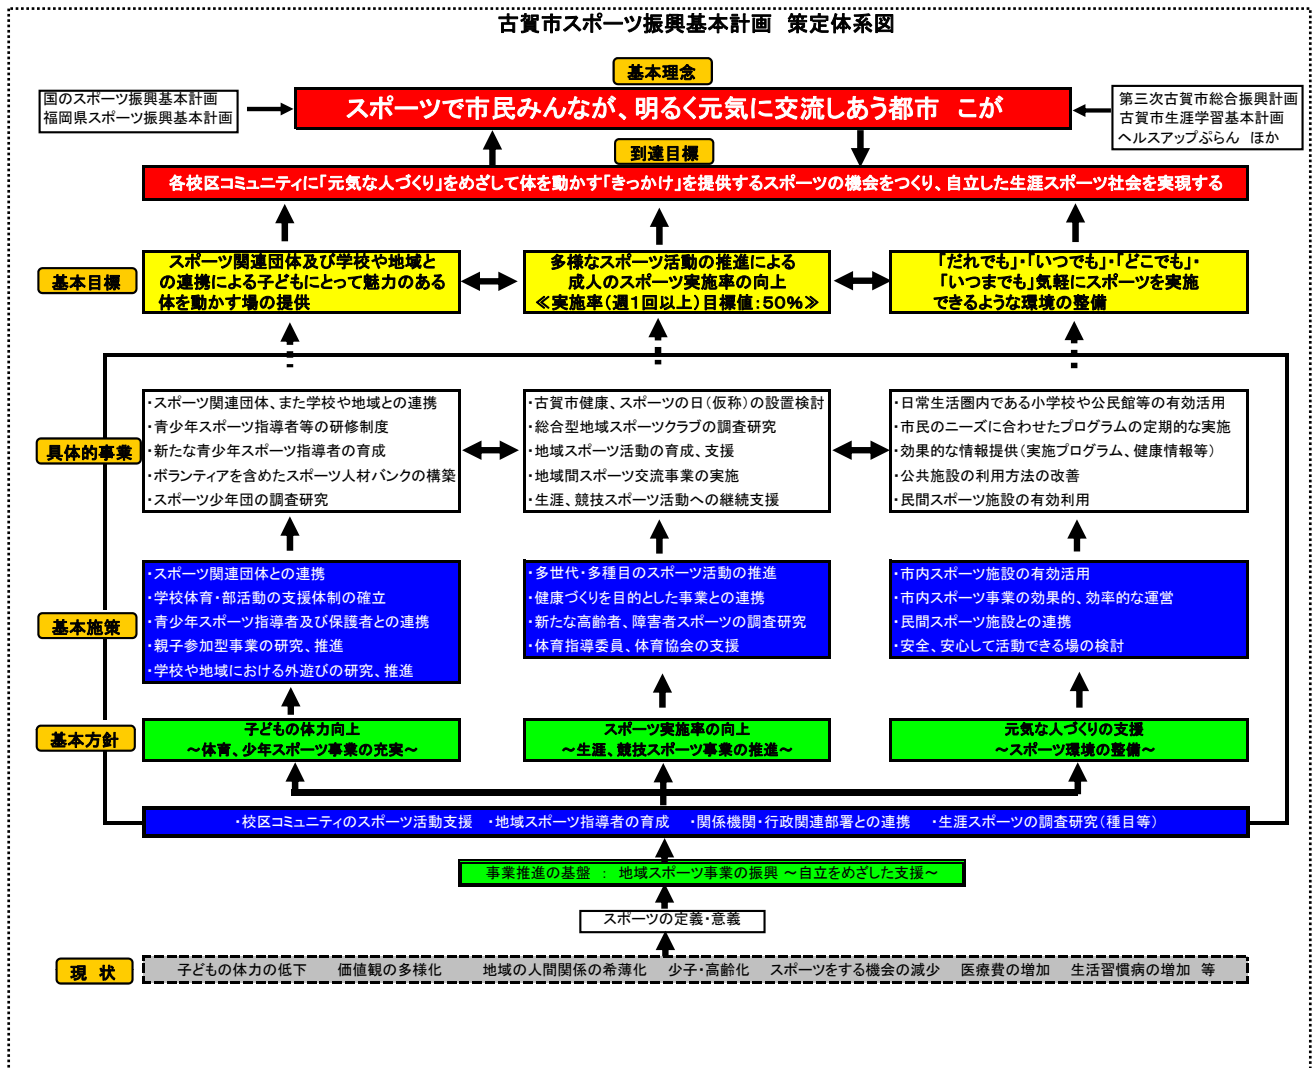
古賀市スポーツ振興基本計画　策定体系図

国のスポーツ振興基本計画
福岡県スポーツ振興基本計画

基本理念

スポーツで市民みんなが、明るく元気に交流しあう都市　こが

第三次古賀市総合振興計画
古賀市生涯学習基本計画
ヘルスアップぷらん　ほか

到達目標

各校区コミュニティに「元気な人づくり」をめざして体を動かす「きっかけ」を提供するスポーツの機会をつくり、自立した生涯スポーツ社会を実現する

基本目標

スポーツ関連団体及び学校や地域との連携による子どもにとって魅力のある体を動かす場の提供

多様なスポーツ活動の推進による成人のスポーツ実施率の向上
≪実施率（週1回以上）目標値：50%≫

「だれでも」・「いつでも」・「どこでも」・「いつまでも」気軽にスポーツを実施できるような環境の整備

具体的事業

・スポーツ関連団体、また学校や地域との連携
・青少年スポーツ指導者等の研修制度
・新たな青少年スポーツ指導者の育成
・ボランティアを含めたスポーツ人材バンクの構築
・スポーツ少年団の調査研究

・古賀市健康、スポーツの日（仮称）の設置検討
・総合型地域スポーツクラブの調査研究
・地域スポーツ活動の育成、支援
・地域間スポーツ交流事業の実施
・生涯、競技スポーツ活動への継続支援

・日常生活圏内である小学校や公民館等の有効活用
・市民のニーズに合わせたプログラムの定期的な実施
・効果的な情報提供（実施プログラム、健康情報等）
・公共施設の利用方法の改善
・民間スポーツ施設の有効利用

基本施策

・スポーツ関連団体との連携
・学校体育・部活動の支援体制の確立
・青少年スポーツ指導者及び保護者との連携
・親子参加型事業の研究、推進
・学校や地域における外遊びの研究、推進

・多世代・多種目のスポーツ活動の推進
・健康づくりを目的とした事業との連携
・新たな高齢者、障害者スポーツの調査研究
・体育指導委員、体育協会の支援

・市内スポーツ施設の有効活用
・市内スポーツ事業の効果的、効率的な運営
・民間スポーツ施設との連携
・安全、安心して活動できる場の検討

基本方針

子どもの体力向上
～体育、少年スポーツ事業の充実～

スポーツ実施率の向上
～生涯、競技スポーツ事業の推進～

元気な人づくりの支援
～スポーツ環境の整備～

・校区コミュニティのスポーツ活動支援　・地域スポーツ指導者の育成　・関係機関・行政関連部署との連携　・生涯スポーツの調査研究（種目等）

事業推進の基盤　：　地域スポーツ事業の振興　～自立をめざした支援～

スポーツの定義・意義

現　状

子どもの体力の低下　価値観の多様化　地域の人間関係の希薄化　少子・高齢化　スポーツをする機会の減少　医療費の増加　生活習慣病の増加　等